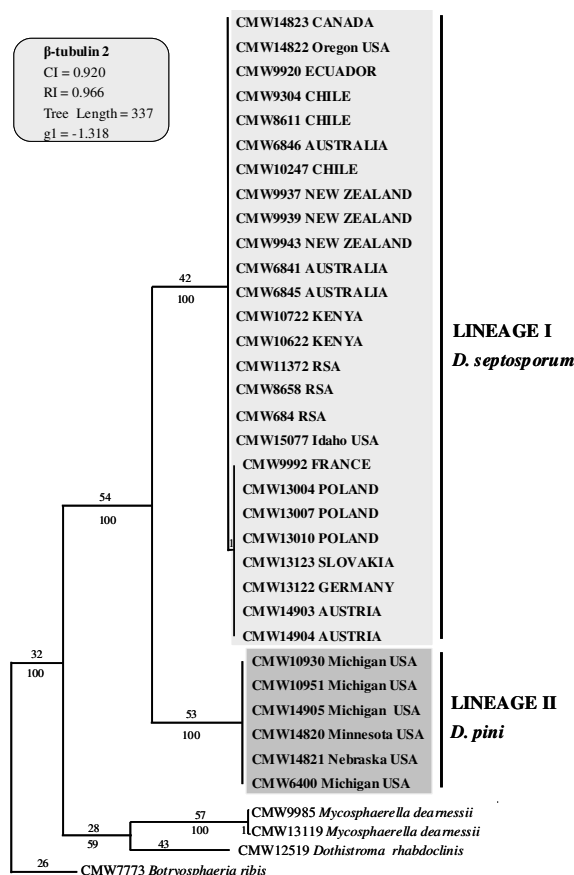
β-tubulin 2
CI = 0.920
RI = 0.966
Tree Length = 337
g1 = -1.318

CMW14823 CANADA
CMW14822 Oregon USA
CMW9920 ECUADOR
CMW9304 CHILE
CMW8611 CHILE
CMW6846 AUSTRALIA
CMW10247 CHILE
CMW9937 NEW ZEALAND
CMW9939 NEW ZEALAND
CMW9943 NEW ZEALAND
CMW6841 AUSTRALIA
CMW6845 AUSTRALIA
CMW10722 KENYA
CMW10622 KENYA
CMW11372 RSA
CMW8658 RSA
CMW684 RSA
CMW15077 Idaho USA
CMW9992 FRANCE
CMW13004 POLAND
CMW13007 POLAND
CMW13010 POLAND
CMW13123 SLOVAKIA
CMW13122 GERMANY
CMW14903 AUSTRIA
CMW14904 AUSTRIA

LINEAGE I
D. septosporum

42
100
54
100
1
32
100

CMW10930 Michigan USA
CMW10951 Michigan USA
CMW14905 Michigan USA
CMW14820 Minnesota USA
CMW14821 Nebraska USA
CMW6400 Michigan USA

LINEAGE II
D. pini

53
100

57
100
1
CMW9985 Mycosphaerella dearnessii
CMW13119 Mycosphaerella dearnessii
28
59
43
CMW12519 Dothistroma rhabdoclinis
26
CMW7773 Botryosphaeria ribis